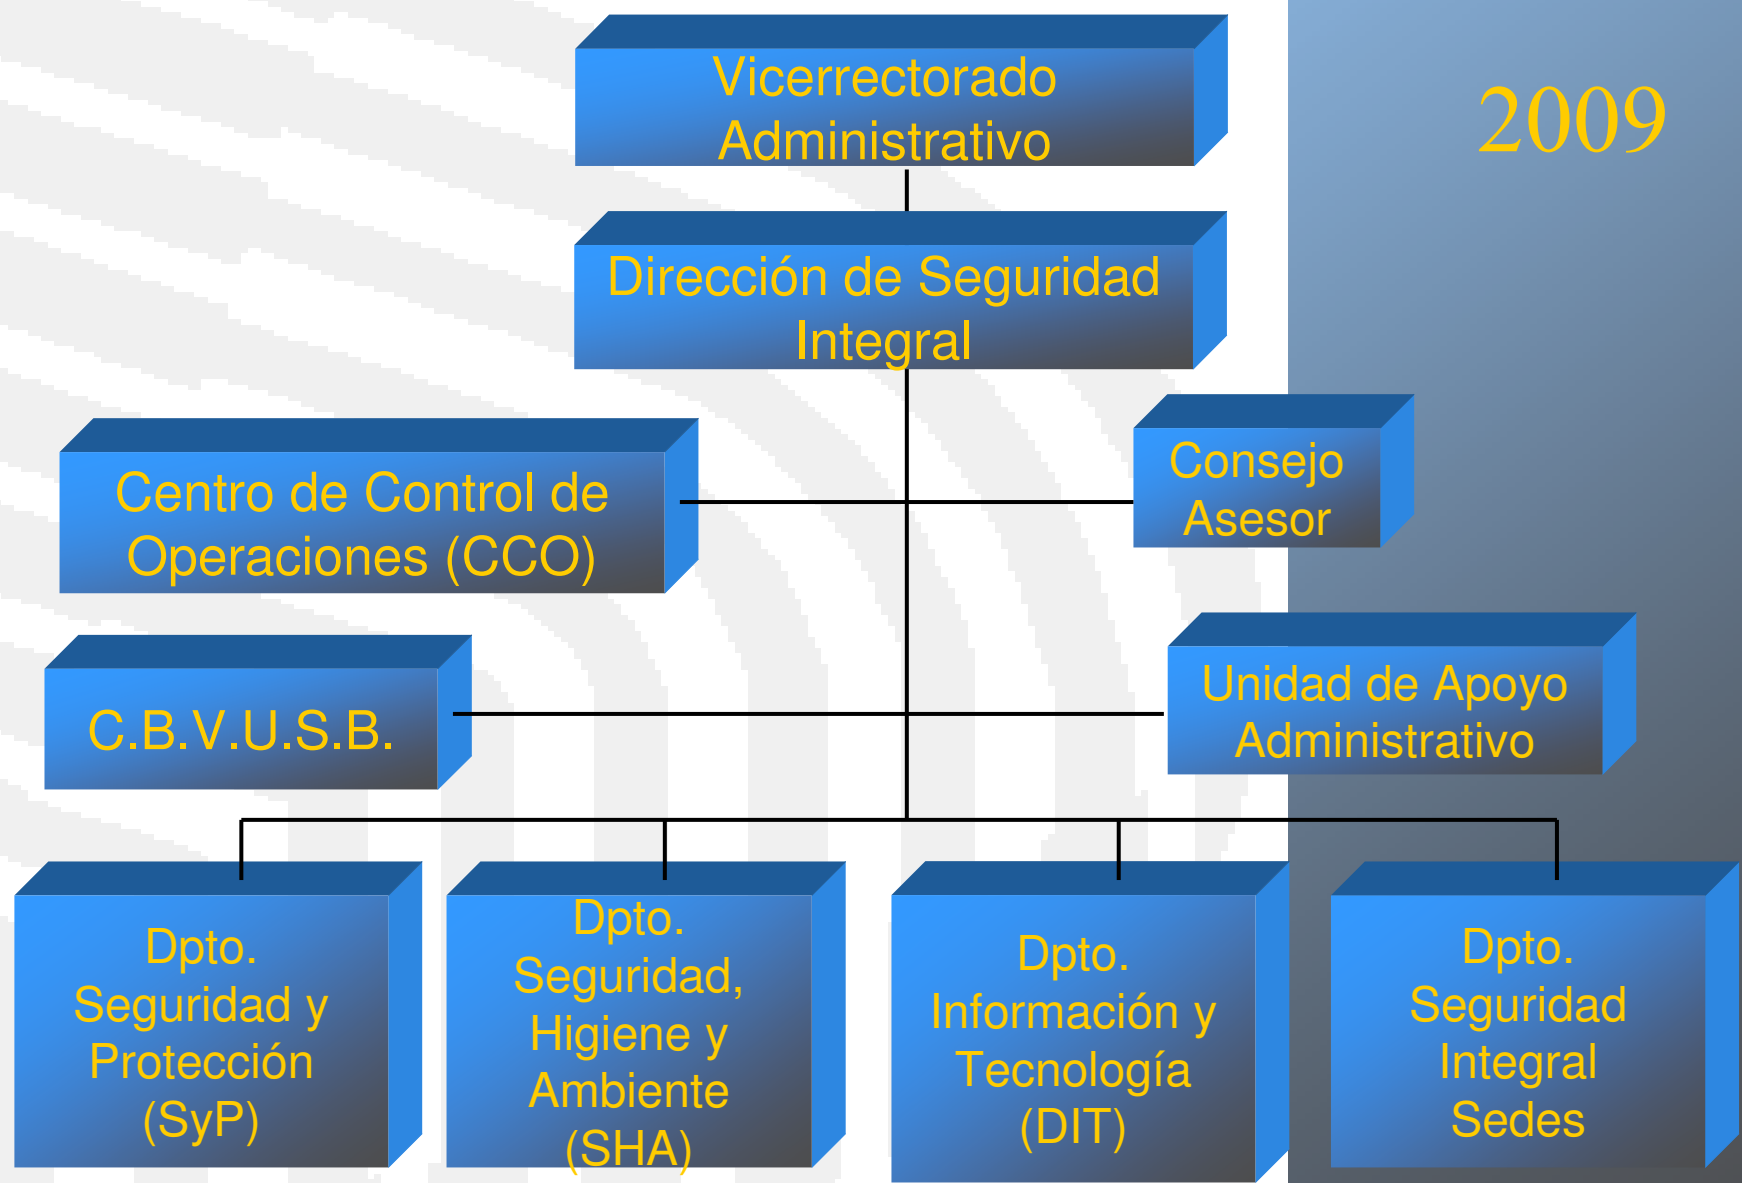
2009

Vicerrectorado Administrativo

Dirección de Seguridad Integral

Centro de Control de Operaciones (CCO)

Consejo Asesor

C.B.V.U.S.B.

Unidad de Apoyo Administrativo

Dpto. Seguridad y Protección (SyP)

Dpto. Seguridad, Higiene y Ambiente (SHA)

Dpto. Información y Tecnología (DIT)

Dpto. Seguridad Integral Sedes